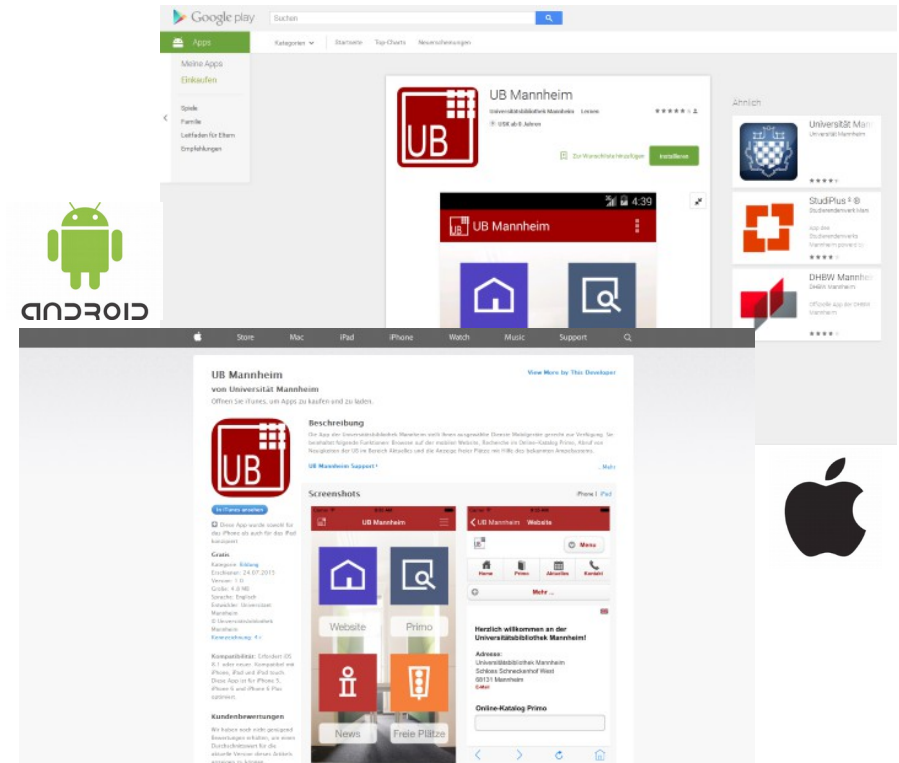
Google play

Suchen

Apps

Kategorien

Startseite

Top-Charts

Neuerscheinungen

Meine Apps

Einkaufen

Spiele

Familie

Leitfaden für Eltern

Empfehlungen

UB

UB Mannheim

Universitätsbibliothek Mannheim Lernen

USK ab 0 Jahren

Zur Wunschliste hinzufügen

Installieren

4:39

UB Mannheim

Ähnlich

Universität Mannheim

Universität Mannheim

StudiPlus ® ©

Studierendenwerk Mannheim

DHBW Mannheim

DHBW Mannheim

ANDROID

Store

Mac

iPad

iPhone

Watch

Music

Support

UB Mannheim

von Universität Mannheim

Öffnen Sie iTunes, um Apps zu kaufen und zu laden.

View More by This Developer

Beschreibung

UB Mannheim Support

...Mehr

In iTunes ansehen

Diese App wurde sowohl für das iPhone als auch für das iPad konzipiert

Gratis

Kategorie: Bildung
Erschienen: 24.07.2015
Version: 1.0
Größe: 4.0 MB
Sprache: Englisch
Entwickler: Universität Mannheim
© Universitätsbibliothek Mannheim
Kinderschutz: 4+

Kompatibilität: Erfordert iOS 8.1 oder neuer. Kompatibel mit iPhone, iPad und iPod touch. Diese App ist für iPhone 5, iPhone 6 und iPhone 6 Plus optimiert.

Kundenbewertungen

Screenshots

iPhone | iPad

UB Mannheim

Website

Primo

News

Freie Plätze

UB Mannheim Website

Menu

Home

Primo

Aktuelles

Kontakt

Mehr ...

Herzlich willkommen an der Universitätsbibliothek Mannheim!

Adresse:
Universitätsbibliothek Mannheim
Schloss Schneckenhof West
68131 Mannheim

Online-Katalog Primo